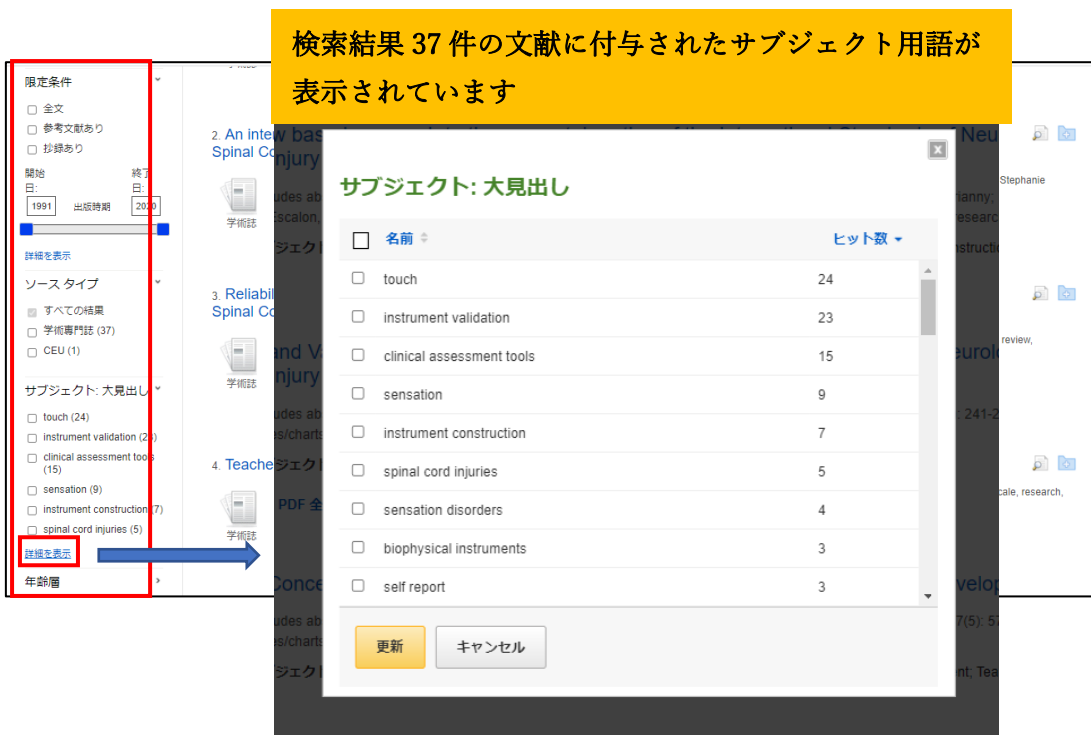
検索結果 37 件の文献に付与されたサブジェクト用語が表示されています

限定条件

全文

参考文献あり

抄録あり

開始日: 1991

出版時期

終了日: 2020

詳細を表示

ソース タイプ

すべての結果

学術専門誌 (37)

CEU (1)

サブジェクト: 大見出し

touch (24)

instrument validation (23)

clinical assessment tools (15)

sensation (9)

instrument construction (7)

spinal cord injuries (5)

詳細を表示

年齢層

2. An intew bas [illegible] Neu Spinal Co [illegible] njury

学術誌

3. Reliabi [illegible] Spinal Co

学術誌

4. Teache

学術誌

PDF 全

サブジェクト: 大見出し

| 名前 | ヒット数 |
|---|---|
| touch | 24 |
| instrument validation | 23 |
| clinical assessment tools | 15 |
| sensation | 9 |
| instrument construction | 7 |
| spinal cord injuries | 5 |
| sensation disorders | 4 |
| biophysical instruments | 3 |
| self report | 3 |

更新

キャンセル